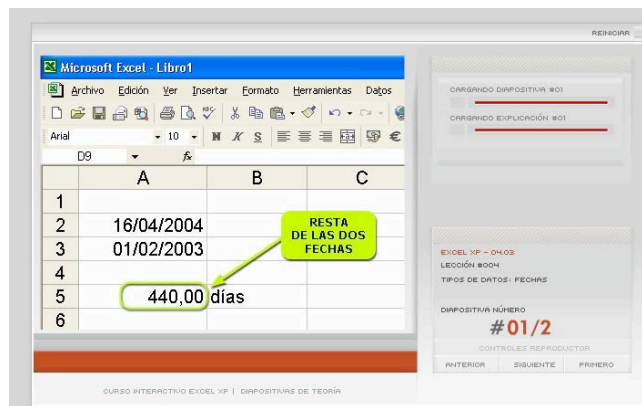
REINICIAR

Microsoft Excel - Libro1

Archivo Edición Ver Insertar Formato Herramientas Datos

Arial 10 N K S €

D9 fx

| | A | B | C |
|---|---|---|---|
| 1 | | | |
| 2 | 16/04/2004 | | |
| 3 | 01/02/2003 | | |
| 4 | | | |
| 5 | 440,00 | días | |
| 6 | | | |

RESTA DE LAS DOS FECHAS

CARGANDO DIAPOSITIVA #01

CARGANDO EXPLICACIÓN #01

EXCEL XP - 04.03

LECCIÓN #004

TIPOS DE DATOS: FECHAS

DIAPOSITIVA NÚMERO

#01/2

CONTROLES REPRODUCTOR

ANTERIOR SIGUIENTE PRIMERO

CURSO INTERACTIVO EXCEL XP | DIAPOSITIVAS DE TEORÍA